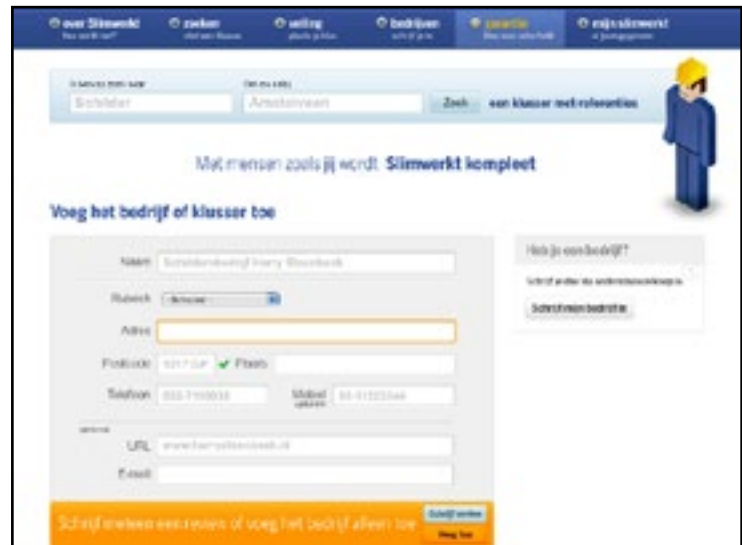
over Slimwerkt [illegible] zoeken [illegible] melding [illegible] bedrijven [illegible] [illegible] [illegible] mijn slimwerkt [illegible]

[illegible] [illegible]

Schilder Amstelveen Zoek een klusser met referenties

Met mensen zoals jij wordt Slimwerkt kompleet

Voeg het bedrijf of klusser toe

Naam Schildersbedrijf Harry Steenbeek

Rubriek Selecteer

Adres

Postcode 1017 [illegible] Plaats

Telefoon 020-7100000 Mobiel 06-12345678

URL www.harrysteenbeek.nl

E-mail

Heb je een bedrijf?

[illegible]

Schrijf je in als bedrijf

Schrijf meteen een review of voeg het bedrijf alleen toe

Schrijf review

Voeg toe